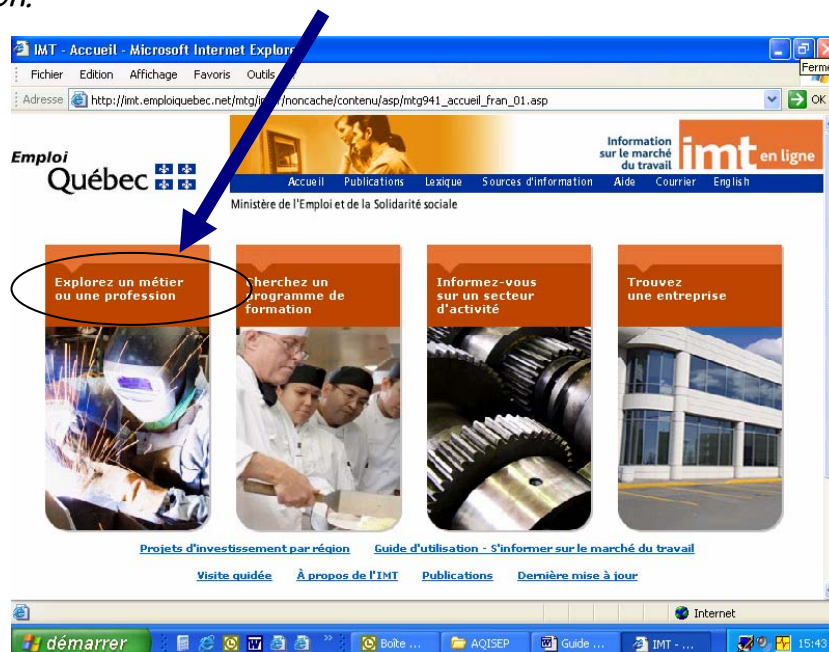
on.

IMT - Accueil - Microsoft Internet Explore

Fichier Edition Affichage Favoris Outils

Ferme

Adresse http://imt.emploiquebec.net/mtg/i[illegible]/noncache/contenu/asp/mtg941_accueil_fran_01.asp

OK

Emploi Québec

Information sur le marché du travail imt en ligne

Accueil Publications Lexique Sources d'information Aide Courrier English

Ministère de l'Emploi et de la Solidarité sociale

Explorez un métier ou une profession

Cherchez un programme de formation

Informez-vous sur un secteur d'activité

Trouvez une entreprise

Projets d'investissement par région Guide d'utilisation - S'informer sur le marché du travail

Visite guidée À propos de l'IMT Publications Dernière mise à jour

Internet

démarrer Boîte ... AQISEP Guide ... IMT - ... 15:43